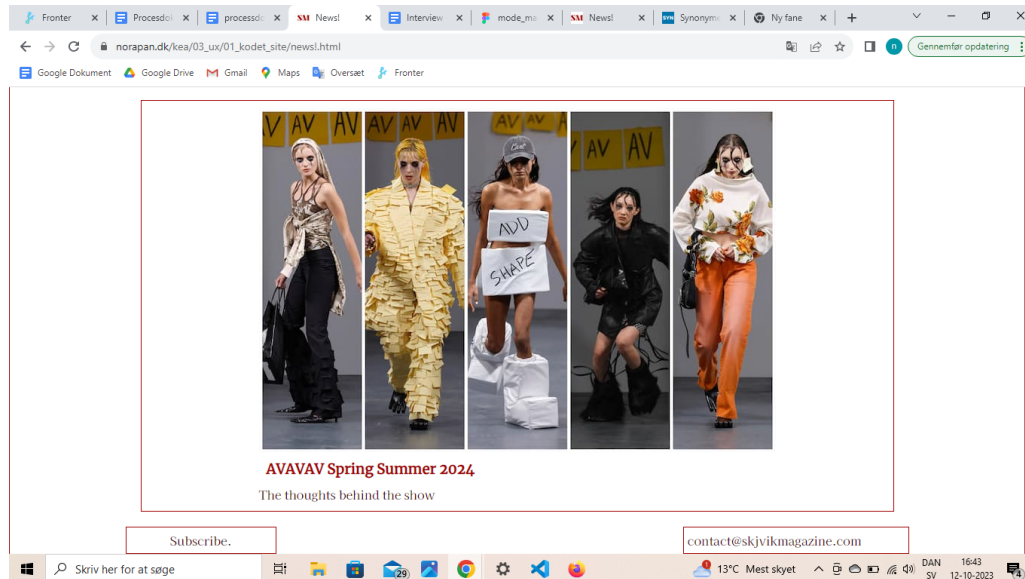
Fronter × Procesdok × processdo × SM News! × Interview × mode_ma × SM News! × SYN Synonyme × Ny fane × +

norapan.dk/kea/03_ux/01_kodet_site/news!.html

Gennemfør opdatering

Google Dokument Google Drive Gmail Maps Oversæt Fronter

AV AV AV AV AV AV

AVV

SHAPE

AVAVAV Spring Summer 2024

The thoughts behind the show

Subscribe.

contact@skjvikmagazine.com

Skriv her for at søge

29

13°C Mest skyet

DAN SV

16:43 12-10-2023

4